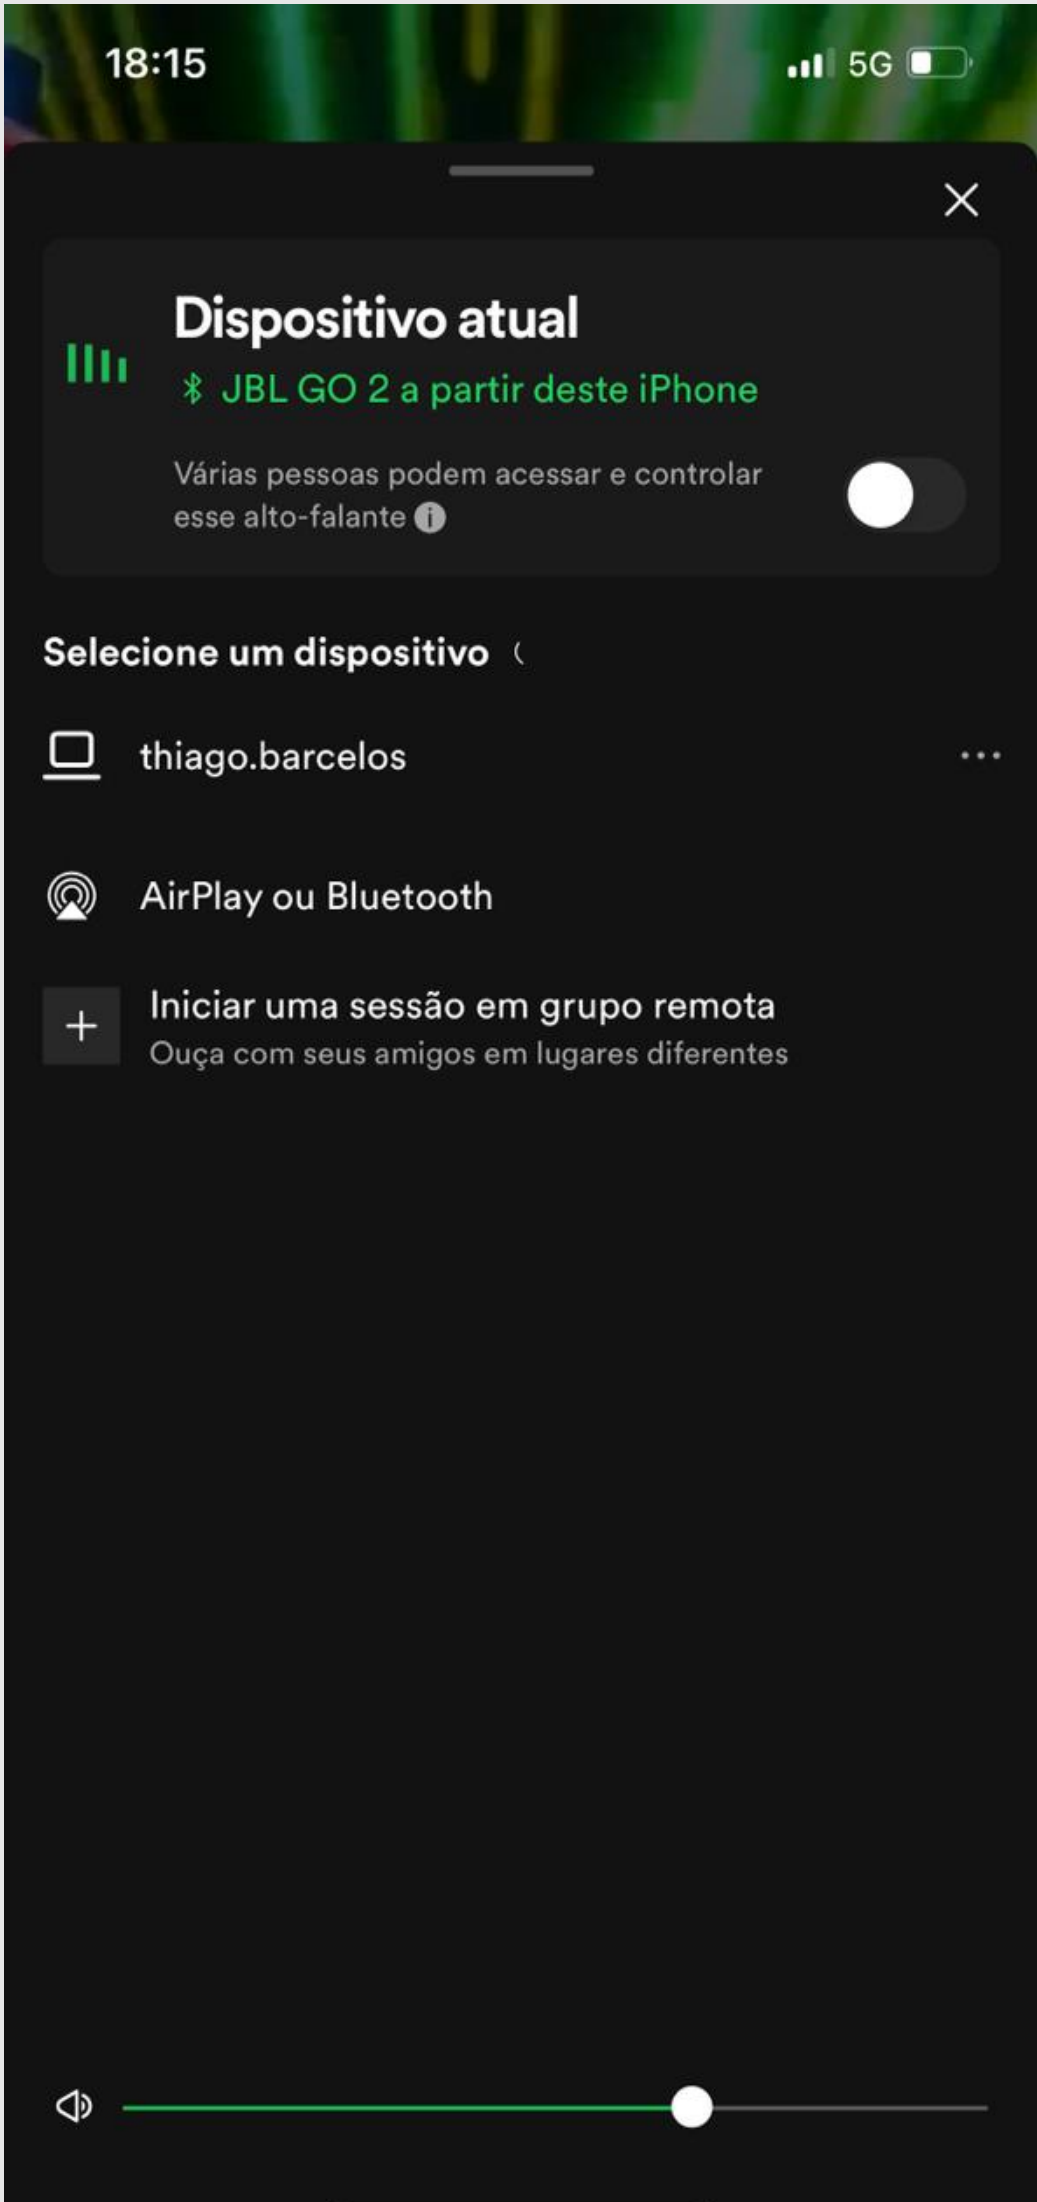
18:15

5G

Dispositivo atual

JBL GO 2 a partir deste iPhone

Várias pessoas podem acessar e controlar esse alto-falante

Selecione um dispositivo

thiago.barcelos

AirPlay ou Bluetooth

Iniciar uma sessão em grupo remota
Ouça com seus amigos em lugares diferentes